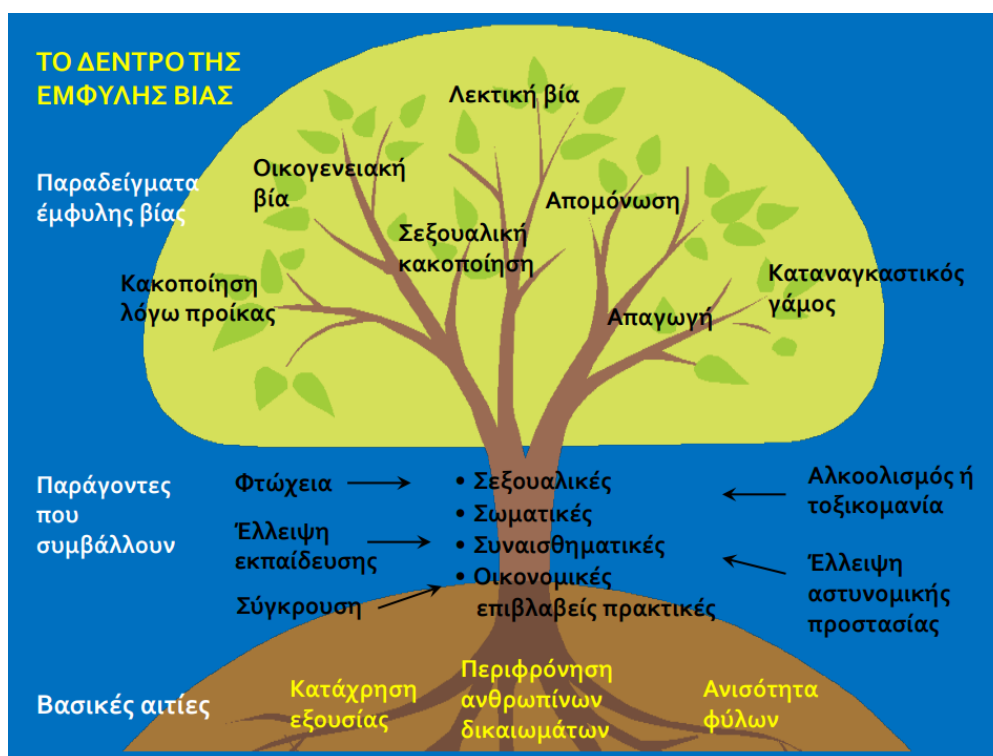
ΤΟ ΔΕΝΤΡΟ ΤΗΣ ΕΜΦΥΛΗΣ ΒΙΑΣ

Παραδείγματα έμφυλης βίας

Λεκτική βία

Οικογενειακή βία

Απομόνωση

Σεξουαλική κακοποίηση

Κακοποίηση λόγω προίκας

Καταναγκαστικός γάμος

Απαγωγή

Παράγοντες που συμβάλλουν

Φτώχεια

Έλλειψη εκπαίδευσης

Σύγκρουση

• Σεξουαλικές
• Σωματικές
• Συναισθηματικές
• Οικονομικές
επιβλαβείς πρακτικές

Αλκοολισμός ή τοξικομανία

Έλλειψη αστυνομικής προστασίας

Βασικές αιτίες

Κατάχρηση εξουσίας

Περιφρόνηση ανθρωπίνων δικαιωμάτων

Ανισότητα φύλων